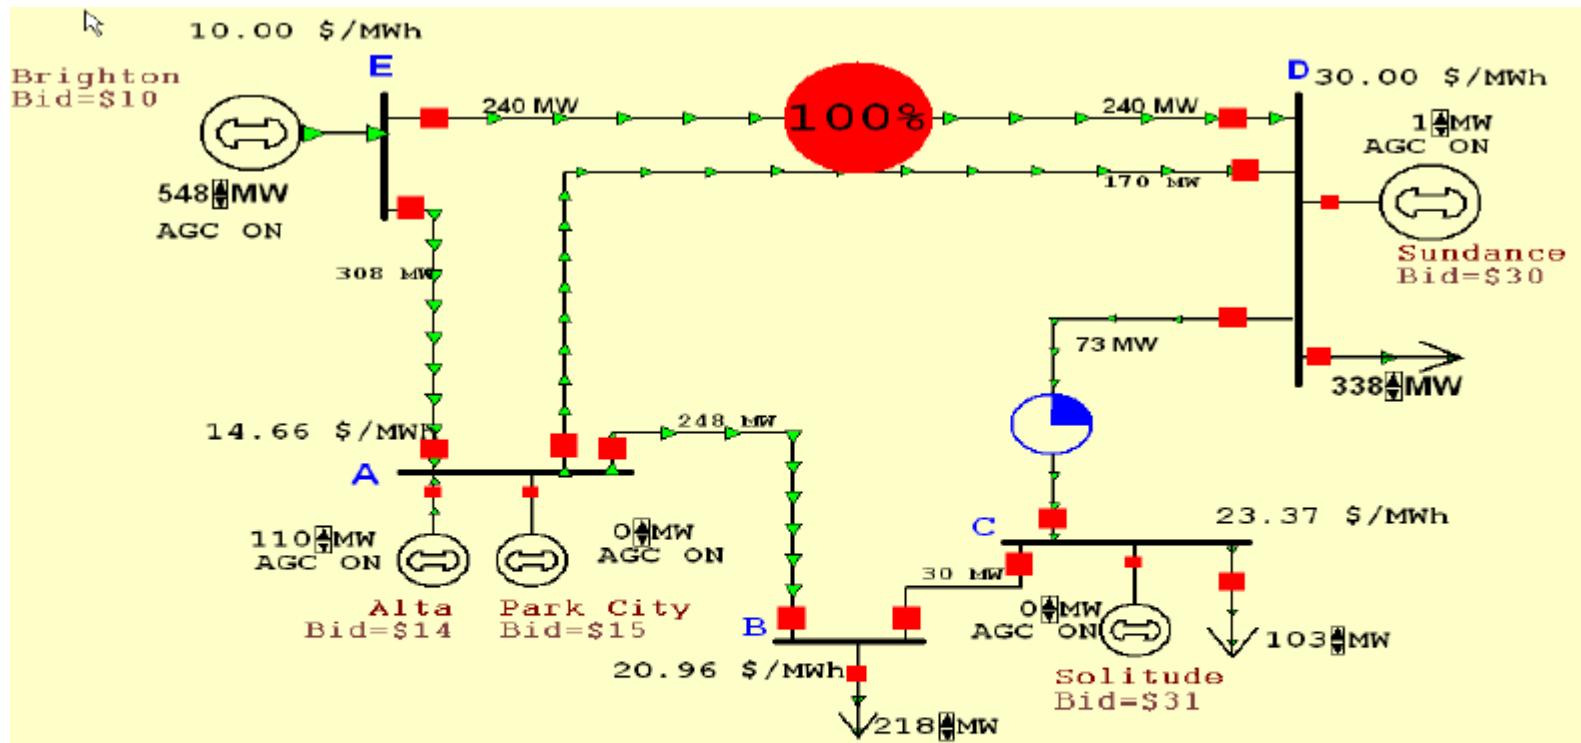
10.00 $/MWh

Brighton
Bid=$10

E

240 MW

100%

240 MW

D 30.00 $/MWh

1 MW
AGC ON

548 MW
AGC ON

170 MW

Sundance
Bid=$30

308 MW

73 MW

338 MW

14.66 $/MWh

248 MW

A

110 MW
AGC ON

0 MW
AGC ON

C

23.37 $/MWh

Alta
Bid=$14

Park City
Bid=$15

30 MW

B

0 MW
AGC ON

103 MW

20.96 $/MWh

Solitude
Bid=$31

218 MW